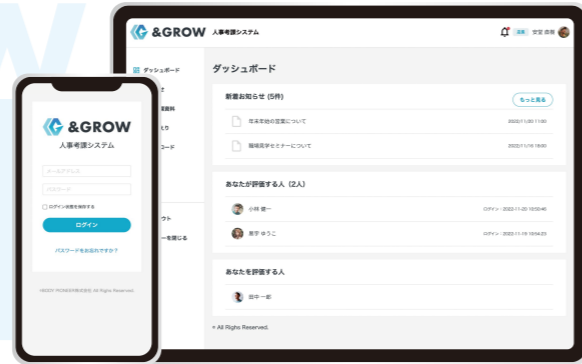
&GROW 人事考課システム

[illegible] 安室 奈美

ダッシュボード

ダッシュボード

新着お知らせ (5件)

もっと見る

年末年始の営業について

2022/11/25 11:00

接続元セミナーについて

2022/11/16 19:00

あなたが評価する人 (2人)

小林 健一

ログイン：2022/11/25 10:50:46

金子 ゆうこ

ログイン：2022/11/15 19:54:23

あなたを評価する人

田中 一郎

© All Righs Reserved.

&GROW

人事考課システム

メールアドレス

パスワード

ログイン状態を保持する

ログイン

パスワードをお忘れですか？

©BODY PIONEER株式会社 All Rights Reserved.